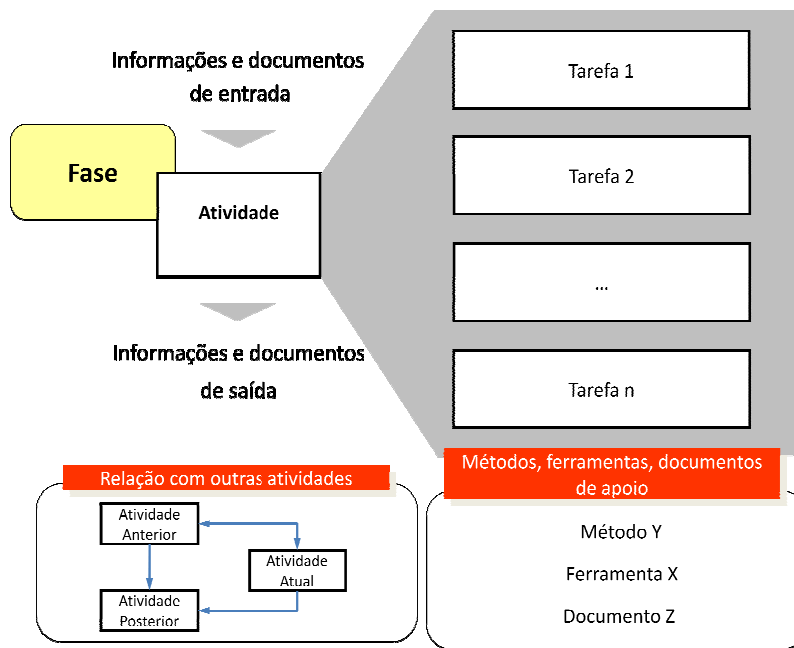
Informações e documentos de entrada

Fase

Atividade

Informações e documentos de saída

Tarefa 1

Tarefa 2

...

Tarefa n

Relação com outras atividades

Atividade Anterior

Atividade Atual

Atividade Posterior

Métodos, ferramentas, documentos de apoio

Método Y

Ferramenta X

Documento Z